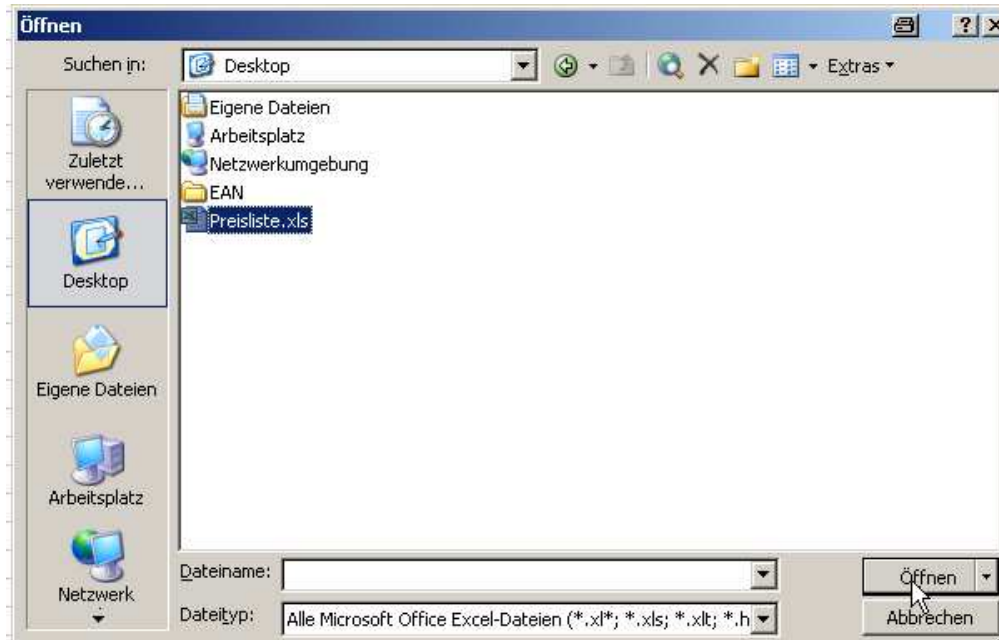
Öffnen

? X

Suchen in: Desktop

Extras

Zuletzt verwende...

Desktop

Eigene Dateien

Arbeitsplatz

Netzwerk

Eigene Dateien
Arbeitsplatz
Netzwerkumgebung
EAN
Preisliste.xls

Dateiname:

Dateityp: Alle Microsoft Office Excel-Dateien (*.xl*; *.xls; *.xlt; *.h

Öffnen

Abbrechen